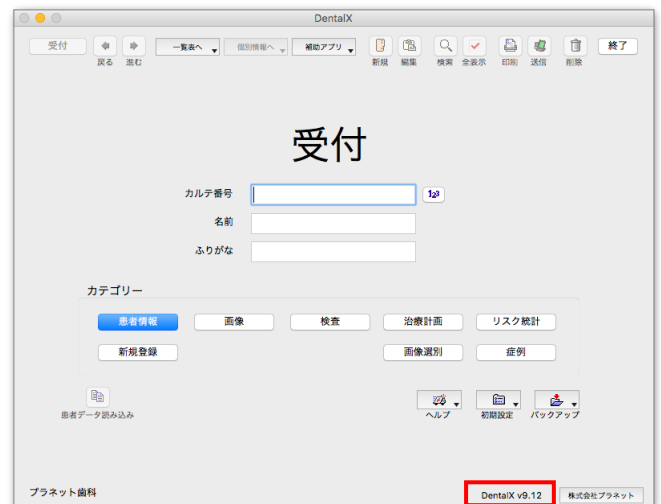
DentalX

受付
戻る 進む
一覧表へ
個別情報へ
補助アプリ
新規 編集
検索 全表示
印刷 送信
削除
終了

受付

カルテ番号
123
名前
ふりがな

カテゴリー
患者情報
画像
検査
治療計画
リスク統計
新規登録
画像選別
症例

患者データ読み込み
ヘルプ
初期設定
バックアップ

プラネット歯科
DentalX v9.12
株式会社プラネット